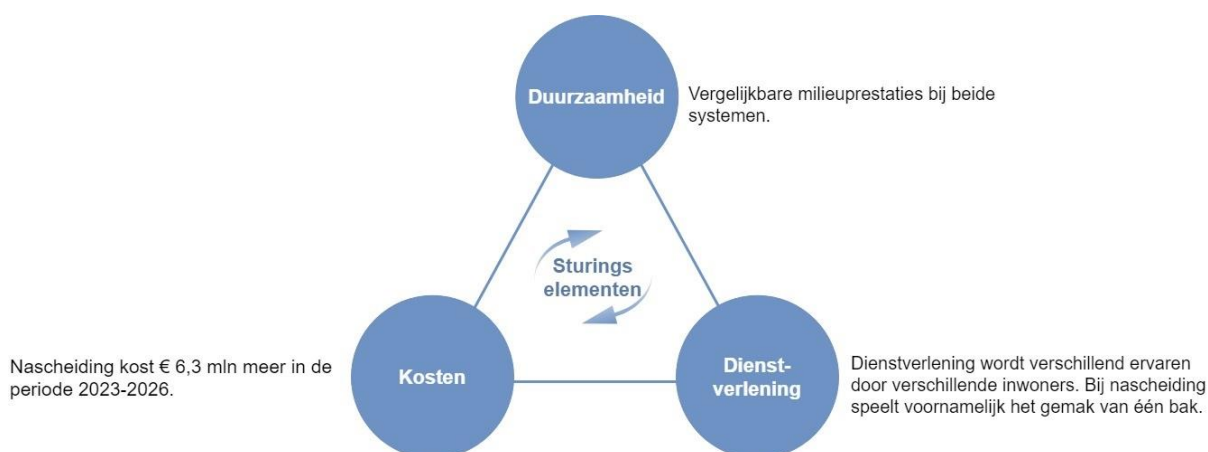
Duurzaamheid

Vergelijkbare milieuprestaties bij beide systemen.

Sturings elementen

Nascheiding kost € 6,3 mln meer in de periode 2023-2026.

Kosten

Dienst-verlening

Dienstverlening wordt verschillend ervaren door verschillende inwoners. Bij nascheiding speelt voornamelijk het gemak van één bak.